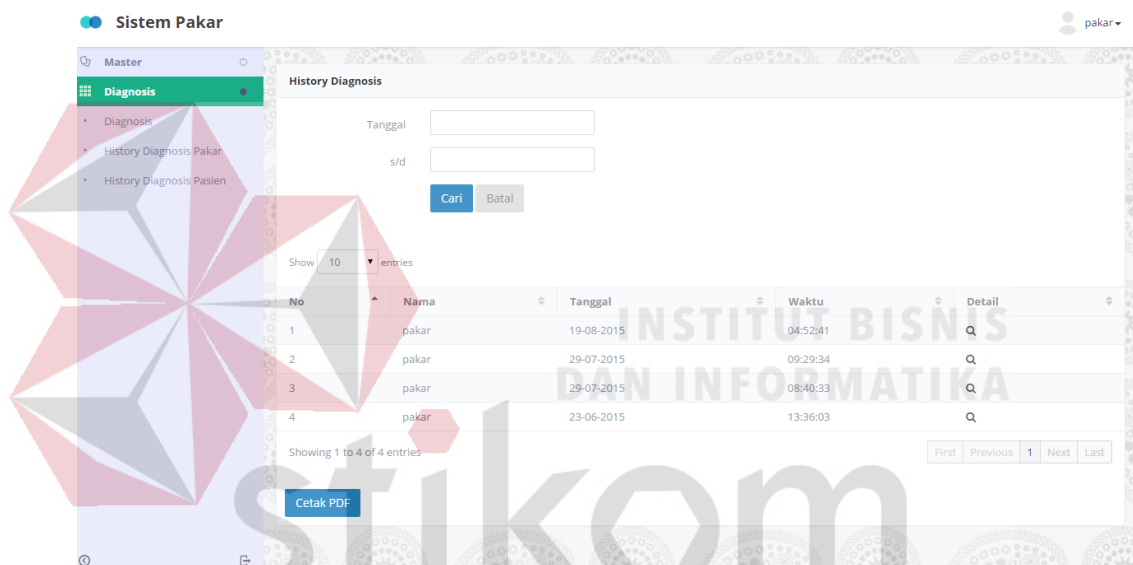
Sistem Pakar

pakar

Master

Diagnosis

Diagnosis

History Diagnosis Pakar

History Diagnosis Pasien

History Diagnosis

Tanggal

s/d

Cari Batal

Show 10 entries

| No | Nama | Tanggal | Waktu | Detail |
|---|---|---|---|---|
| 1 | pakar | 19-08-2015 | 04:52:41 | |
| 2 | pakar | 29-07-2015 | 09:29:34 | |
| 3 | pakar | 29-07-2015 | 08:40:33 | |
| 4 | pakar | 23-06-2015 | 13:36:03 | |

Showing 1 to 4 of 4 entries

First Previous 1 Next Last

Cetak PDF

INSTITUT BISNIS DAN INFORMATIKA

stikom